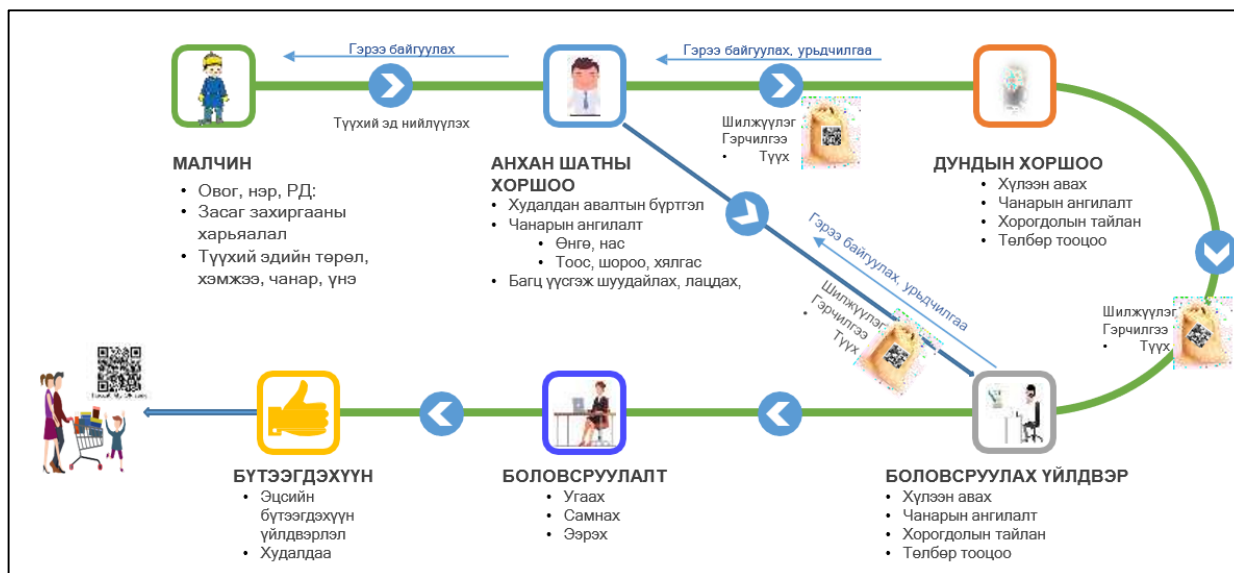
Гэрээ байгуулах

Гэрээ байгуулах, урьдчилгаа

Түүхий эд нийлүүлэх

Шилжүүлэг
Гэрчилгээ
• Түүх

МАЛЧИН
• Овог, нэр, РД:
• Засаг захиргааны харьяалал
• Түүхий эдийн төрөл, хэмжээ, чанар, үнэ

АНХАН ШАТНЫ ХОРШОО
• Худалдан авалтын бүртгэл
• Чанарын ангилалт
 • Өнгө, нас
 • Тоос, шороо, хялгас
• Багц үүсгэж шуудайлах, лацдах,

ДУНДЫН ХОРШОО
• Хүлээн авах
• Чанарын ангилалт
• Хорогдолын тайлан
• Төлбөр тооцоо

Гэрээ байгуулах, урьдчилгаа

Шилжүүлэг
Гэрчилгээ
• Түүх

Шилжүүлэг
Гэрчилгээ
• Түүх

БҮТЭЭГДЭХҮҮН
• Эцсийн бүтээгдэхүүн үйлдвэрлэл
• Худалдаа

БОЛОВСРУУЛАЛТ
• Угаах
• Самнах
• Ээрэх

БОЛОВСРУУЛАХ ҮЙЛДВЭР
• Хүлээн авах
• Чанарын ангилалт
• Хорогдолын тайлан
• Төлбөр тооцоо